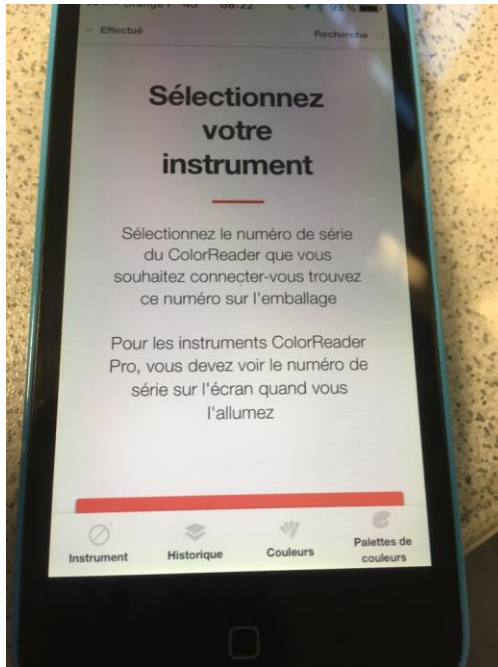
Orange F 4G 08:22 93 %

Effectué

Recherche

Sélectionnez votre instrument

Sélectionnez le numéro de série du ColorReader que vous souhaitez connecter-vous trouvez ce numéro sur l'emballage

Pour les instruments ColorReader Pro, vous devez voir le numéro de série sur l'écran quand vous l'allumez

Instrument

Historique

Couleurs

Palettes de couleurs